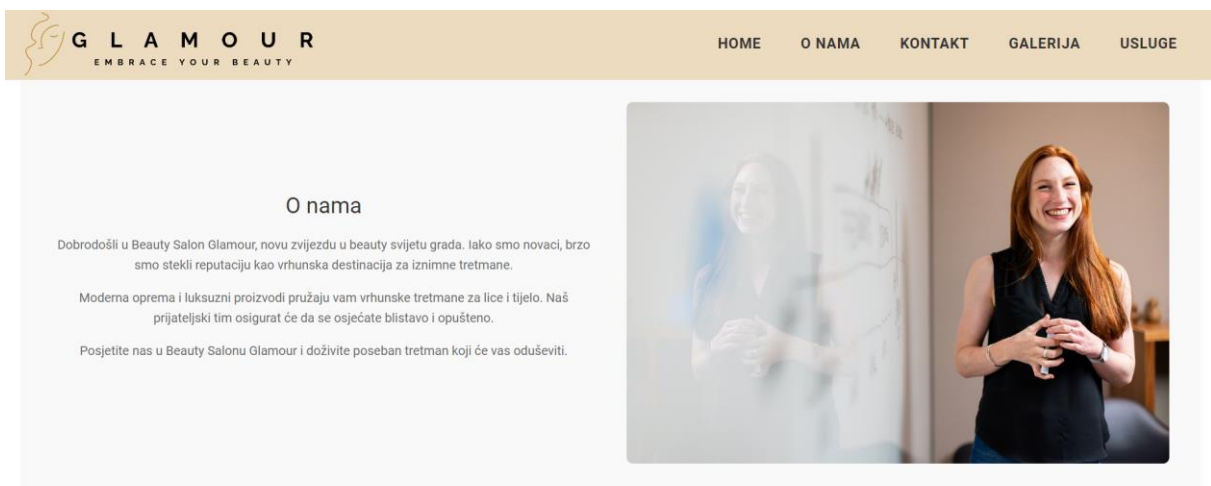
GLAMOUR
EMBRACE YOUR BEAUTY

HOME O NAMA KONTAKT GALERIJA USLUGE

O nama

Dobrodošli u Beauty Salon Glamour, novu zvijezdu u beauty svijetu grada. Iako smo novaci, brzo smo stekli reputaciju kao vrhunska destinacija za iznimne tretmane.

Moderna oprema i luksuzni proizvodi pružaju vam vrhunske tretmane za lice i tijelo. Naš prijateljski tim osigurat će da se osjećate blistavo i opušteno.

Posjetite nas u Beauty Salonu Glamour i doživite poseban tretman koji će vas oduševiti.